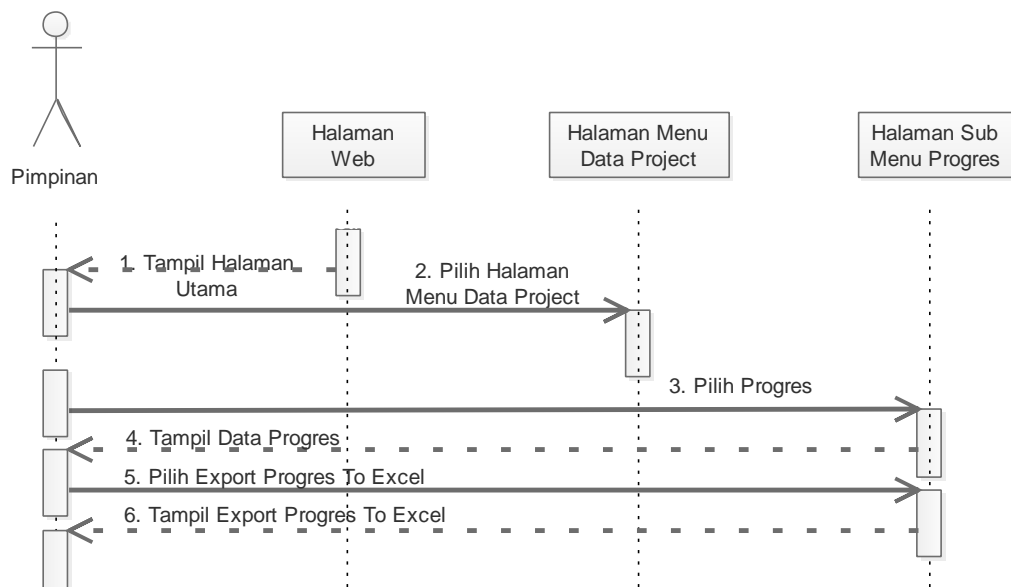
Pimpinan

Halaman Web

Halaman Menu Data Project

Halaman Sub Menu Progres

1. Tampil Halaman Utama

2. Pilih Halaman Menu Data Project

3. Pilih Progres

4. Tampil Data Progres

5. Pilih Export Progres To Excel

6. Tampil Export Progres To Excel